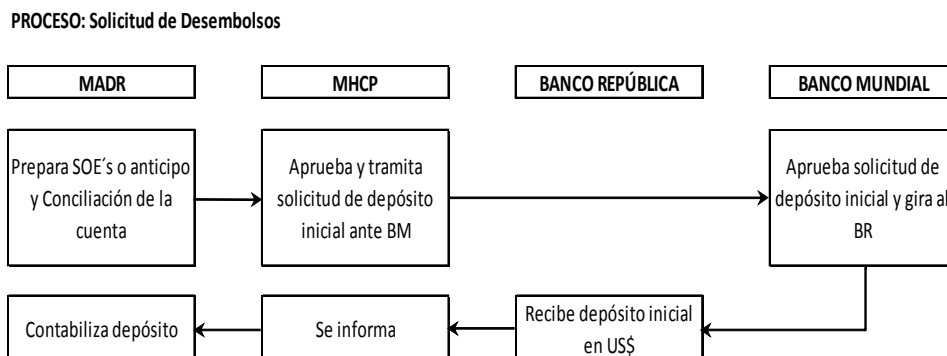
PROCESO: Solicitud de Desembolsos

MADR

MHCP

BANCO REPÚBLICA

BANCO MUNDIAL

Prepara SOE´s o anticipo y Conciliación de la cuenta

Aprueba y tramita solicitud de depósito inicial ante BM

Aprueba solicitud de depósito inicial y gira al BR

Recibe depósito inicial en US$

Se informa

Contabiliza depósito